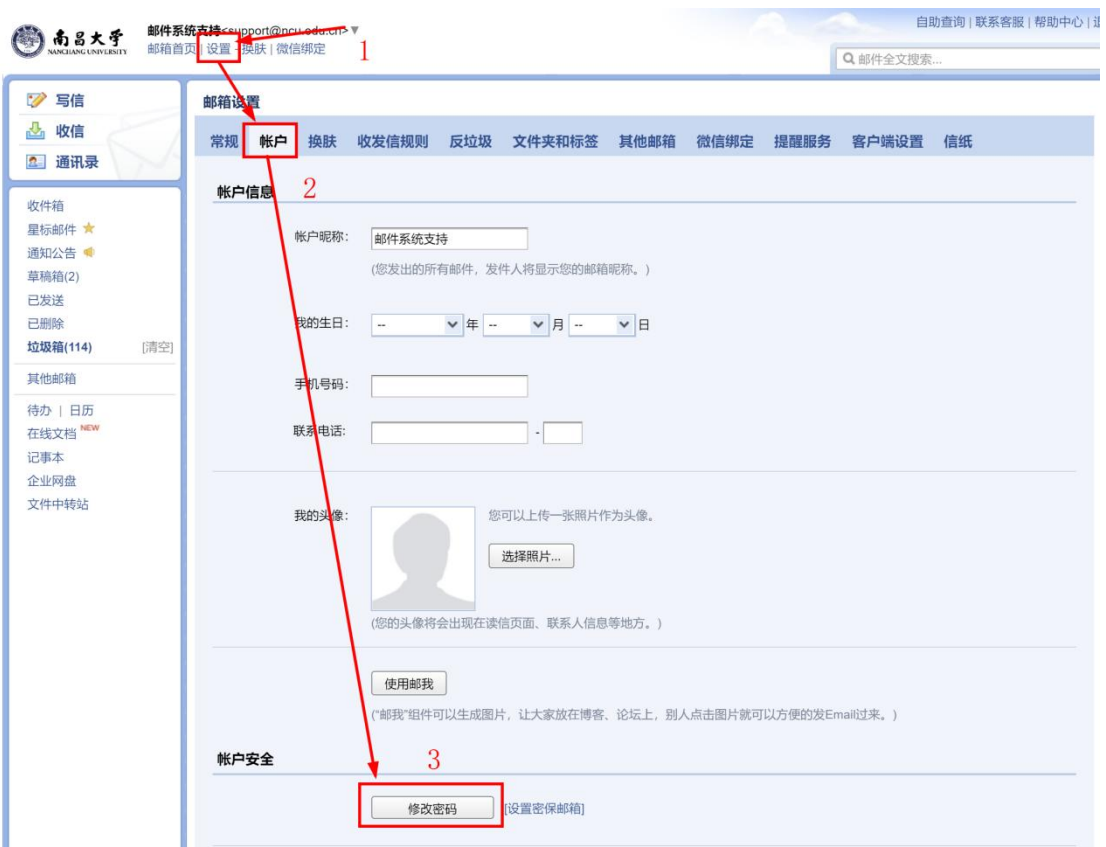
南昌大学 NANCHANG UNIVERSITY

邮件系统支持<support@ncu.edu.cn> ▼
邮箱首页 | 设置 | 换肤 | 微信绑定

1

自助查询 | 联系客服 | 帮助中心 | 退

邮件全文搜索...

写信
收信
通讯录

收件箱
星标邮件
通知公告
草稿箱(2)
已发送
已删除
垃圾箱(114) [清空]
其他邮箱
待办 | 日历
在线文档 NEW
记事本
企业网盘
文件中转站

邮箱设置

常规 帐户 换肤 收发信规则 反垃圾 文件夹和标签 其他邮箱 微信绑定 提醒服务 客户端设置 信纸

帐户信息 2

帐户昵称: 邮件系统支持
(您发出的所有邮件，发件人将显示您的邮箱昵称。)

我的生日: -- 年 -- 月 -- 日

手机号码:

联系电话: -

我的头像: 您可以上传一张照片作为头像。
选择照片...
(您的头像将会出现在读信页面、联系人信息等地方。)

使用邮我
("邮我"组件可以生成图片，让大家放在博客、论坛上，别人点击图片就可以方便的发Email过来。)

帐户安全 3

修改密码 [设置密保邮箱]